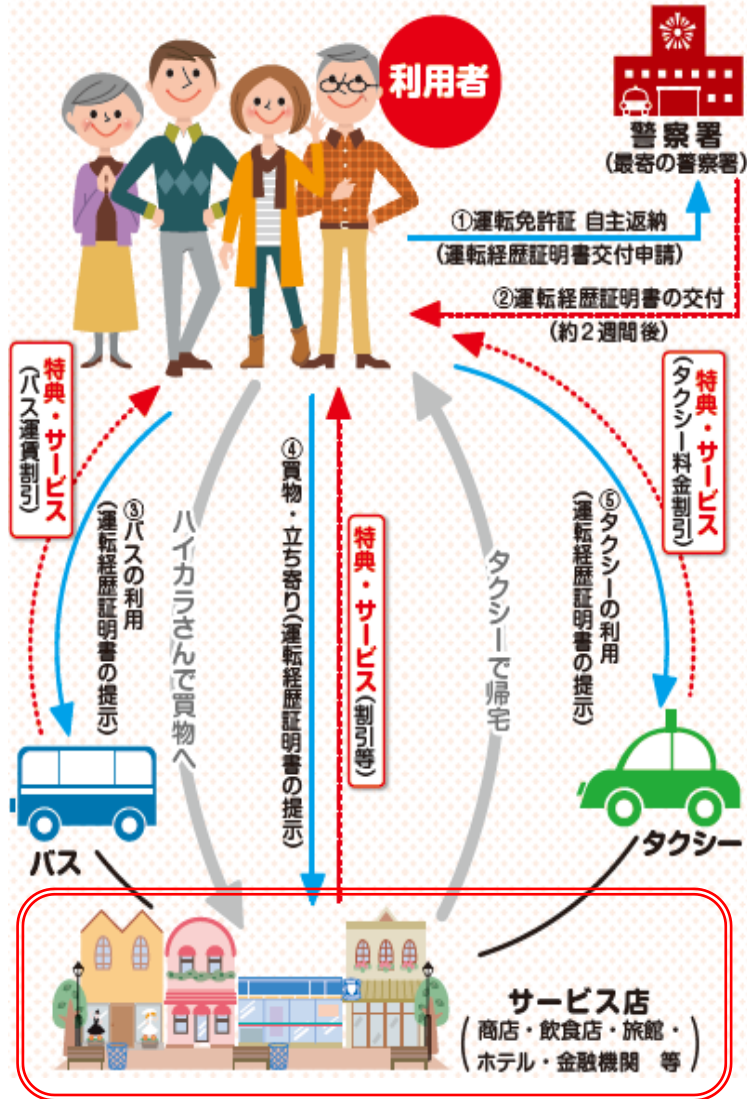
利用者

警察署
（最寄の警察署）

①運転免許証 自主返納
（運転経歴証明書交付申請）

②運転経歴証明書の交付
（約２週間後）

特典・サービス
（バス運賃割引）

③バスの利用
（運転経歴証明書の提示）

ハイカラさんで買物へ

④買物・立ち寄り（運転経歴証明書の提示）

特典・サービス（割引等）

タクシーで帰宅

⑤タクシーの利用
（運転経歴証明書の提示）

特典・サービス
（タクシー料金割引）

バス

タクシー

サービス店
（商店・飲食店・旅館・ホテル・金融機関 等）